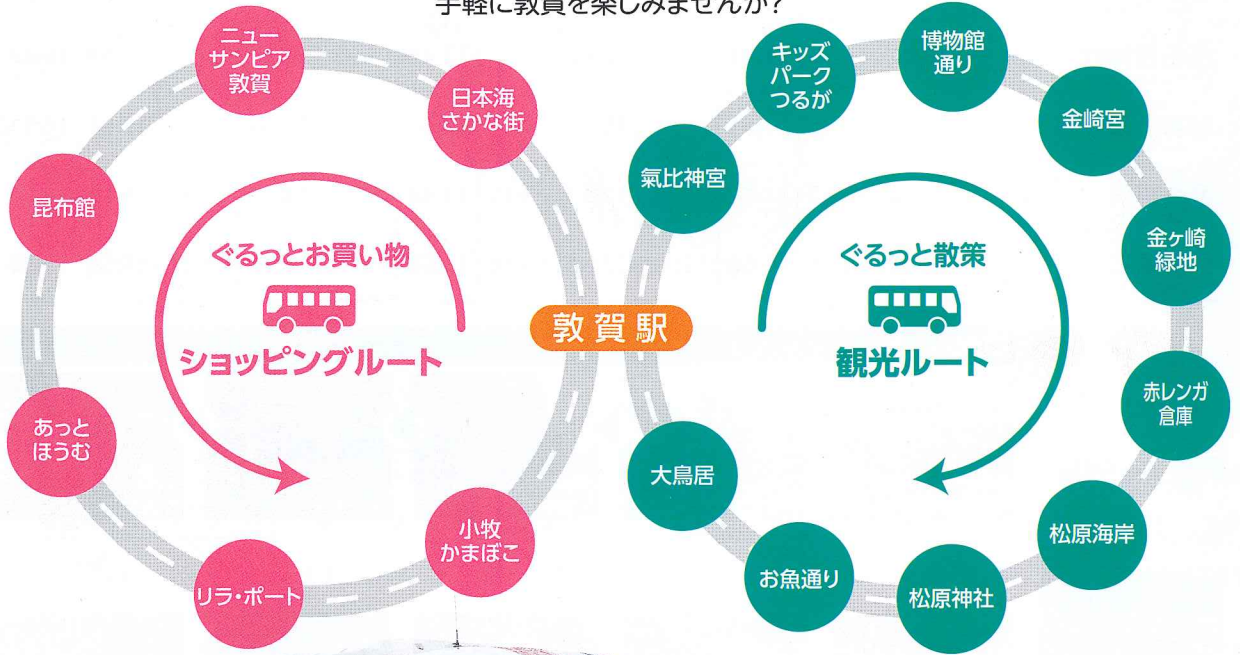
手軽に敦賀を楽しみませんか？

ニュー サンピア 敦賀

日本海 さかな街

昆布館

ぐるっとお買い物

ショッピングルート

あっと ほうむ

小牧 かまぼこ

リラ・ポート

敦賀駅

キッズ パーク つるが

博物館 通り

金崎宮

氣比神宮

金ヶ崎 緑地

ぐるっと散策

観光ルート

赤レンガ 倉庫

大鳥居

松原海岸

お魚通り

松原神社